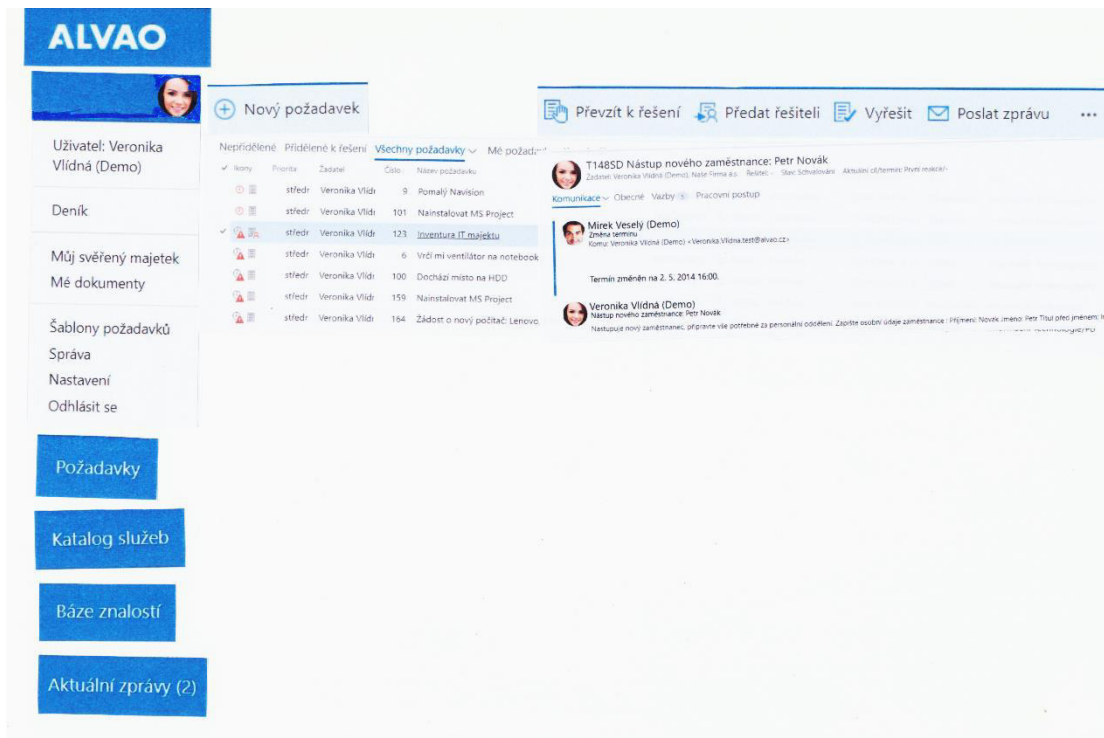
ALVAO

Uživatel: Veronika Vlídná (Demo)

Deník

Můj svěřený majetek
Mé dokumenty

Šablony požadavků
Správa
Nastavení
Odhlásit se

Požadavky

Katalog služeb

Báze znalostí

Aktuální zprávy (2)

Nový požadavek

Nepřidělené Přidělené k řešení Všechny požadavky Mé požad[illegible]

| Ikony | Priorita | Žadatel | Číslo | Název požadavku |
|---|---|---|---|---|
| | středr | Veronika Vlídı | 9 | Pomalý Navision |
| | středr | Veronika Vlídı | 101 | Nainstalovat MS Project |
| | středr | Veronika Vlídı | 123 | Inventura IT majetku |
| | středr | Veronika Vlídı | 6 | Vrčí mi ventilátor na notebook |
| | středr | Veronika Vlídı | 100 | Dochází místo na HDD |
| | středr | Veronika Vlídı | 159 | Nainstalovat MS Project |
| | středr | Veronika Vlídı | 164 | Žádost o nový počítač: Lenovo. |

Převzít k řešení Předat řešiteli Vyřešit Poslat zprávu ...

T148SD Nástup nového zaměstnance: Petr Novák
Žadatel: Veronika Vlídná (Demo), Naše Firma a.s. Řešitel: - Stav: Schvalování Aktuální cíl/termín: První reakce/-

Komunikace Obecné Vazby 1 Pracovní postup

Mirek Veselý (Demo)
Změna termínu
Komu: Veronika Vlídná (Demo) <Veronika.Vlidna.test@alvao.cz>

Termín změněn na 2. 5. 2014 16:00.

Veronika Vlídná (Demo)
Nástup nového zaměstnance: Petr Novák
Nastupuje nový zaměstnanec, připravte vše potřebné za personální oddělení. Zapište osobní údaje zaměstnance : Příjmení: Novák Jméno: Petr Titul před jménem: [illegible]